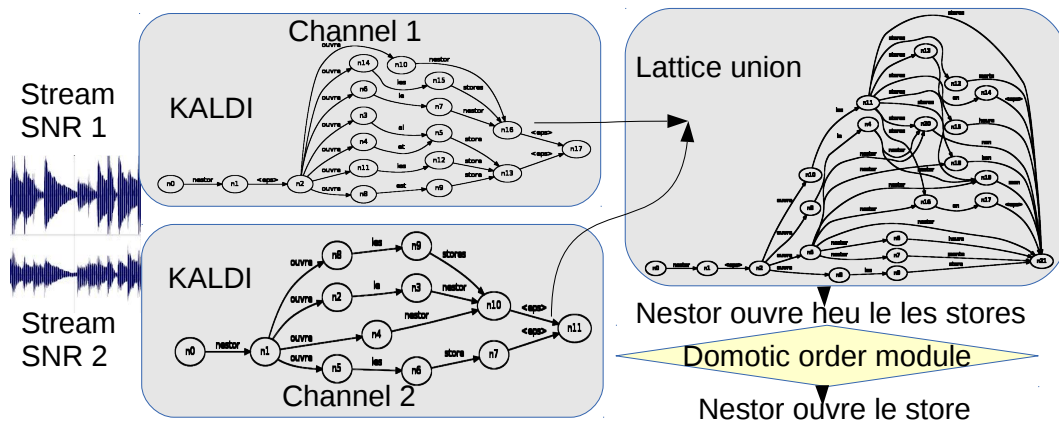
Stream SNR 1

Stream SNR 2

KALDI

Channel 1

n0 nestor n1 <eps> n2 ouvre n14 les n15 stores n16 ouvre n10 nestor n6 le n7 nestor n3 et n5 store n4 n11 les n12 store n13 n8 est n9 <eps> n17

KALDI

n0 nestor n1 ouvre n8 les n9 stores n10 ouvre n2 le n3 nestor ouvre n4 nestor ouvre n5 les n6 store n7 <eps> n11

Channel 2

Lattice union

n0 nestor n1 <eps> n2 ouvre les n11 le n4 stores n12 n13 marie n14 <eps> n15 n16 n17 n18 n19 n20 n21 n3 n5 n6 n7 n8 n9 n10 heure on bon nom

Nestor ouvre heu le les stores

Domotic order module

Nestor ouvre le store